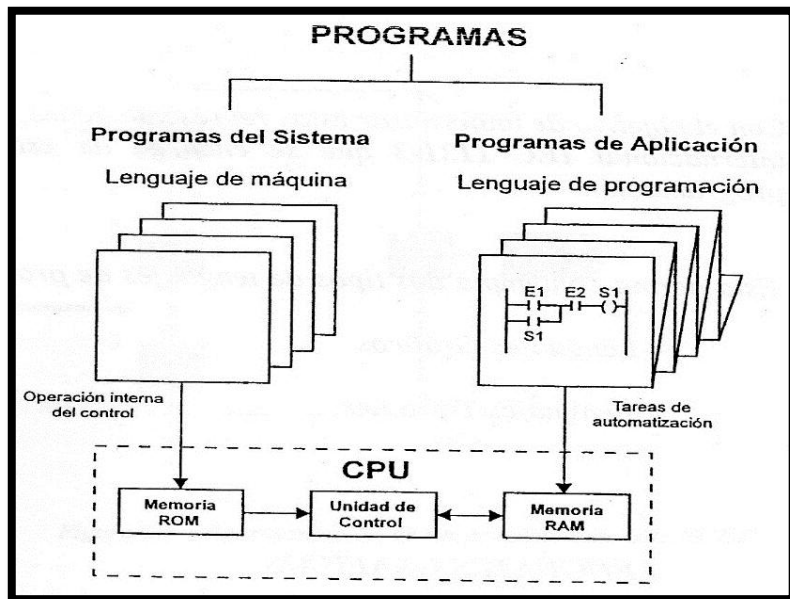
PROGRAMAS

Programas del Sistema

Lenguaje de máquina

Programas de Aplicación

Lenguaje de programación

E1 E2 S1

S1

Operación interna del control

Tareas de automatización

CPU

Memoria ROM

Unidad de Control

Memoria RAM